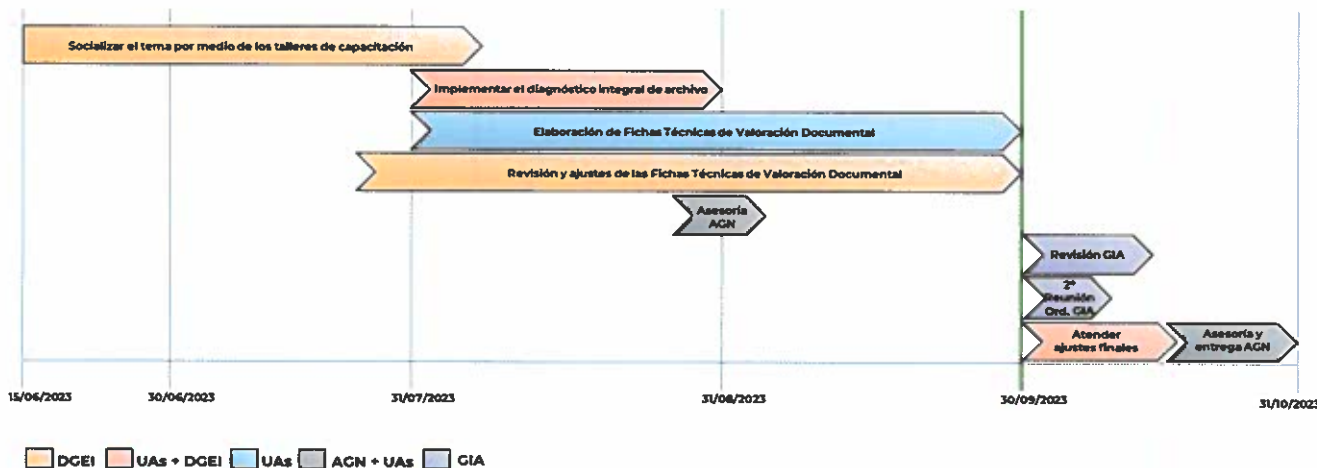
Socializar el tema por medio de los talleres de capacitación

Implementar el diagnóstico integral de archivo

Elaboración de Fichas Técnicas de Valoración Documental

Revisión y ajustes de las Fichas Técnicas de Valoración Documental

Asesoría AGN

Revisión GIA

2ª Reunión Ord. GIA

Atender ajustes finales

Asesoría y entrega AGN

15/06/2023 30/06/2023 31/07/2023 31/08/2023 30/09/2023 31/10/202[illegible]

DGEI UAs + DGEI UAs AGN + UAs GIA